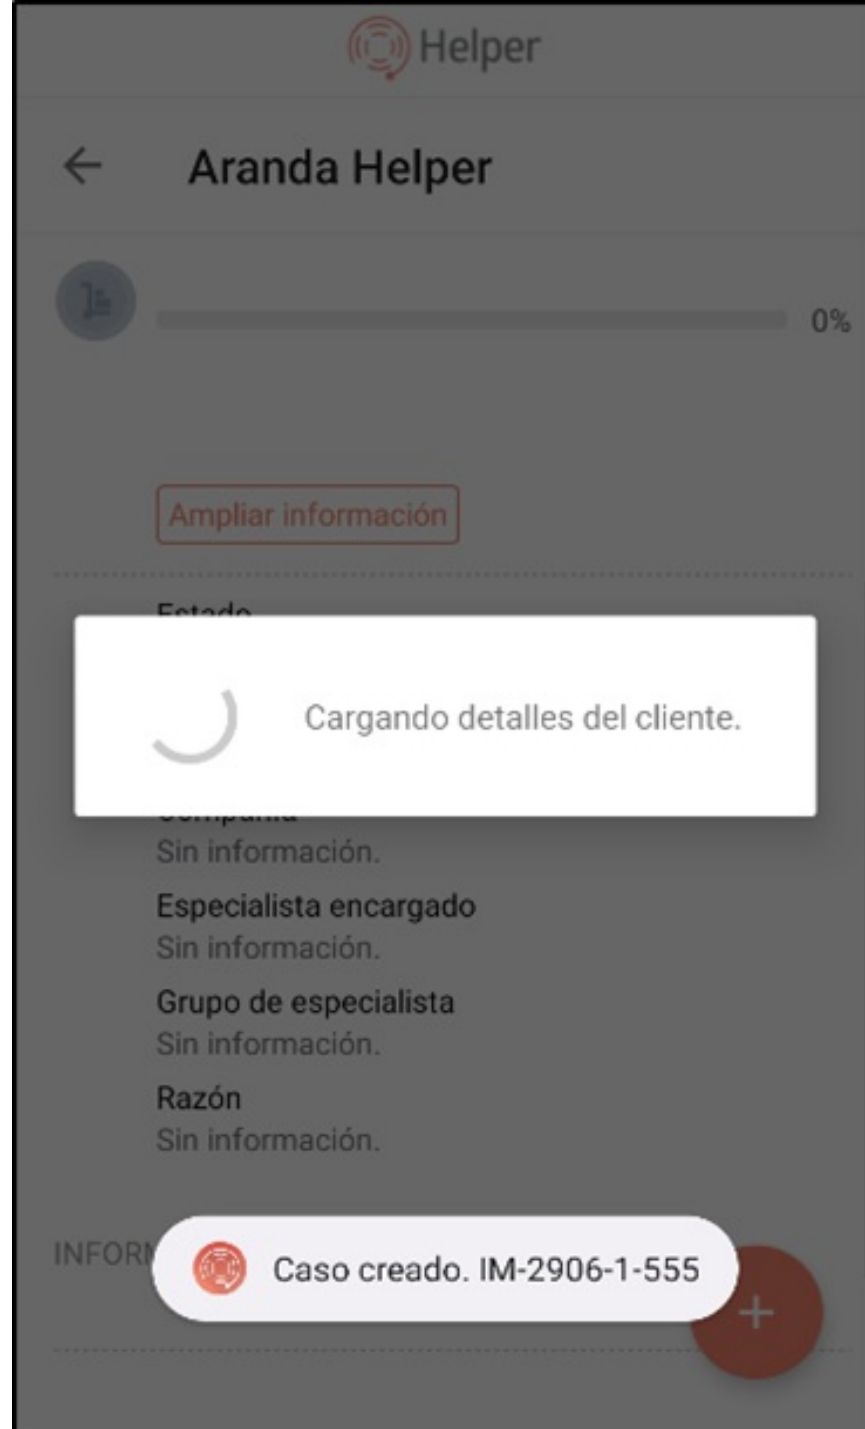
Helper

← Aranda Helper

0%

Ampliar información

Estado

Cargando detalles del cliente.

Compañía
Sin información.

Especialista encargado
Sin información.

Grupo de especialista
Sin información.

Razón
Sin información.

INFORM

Caso creado. IM-2906-1-555

+